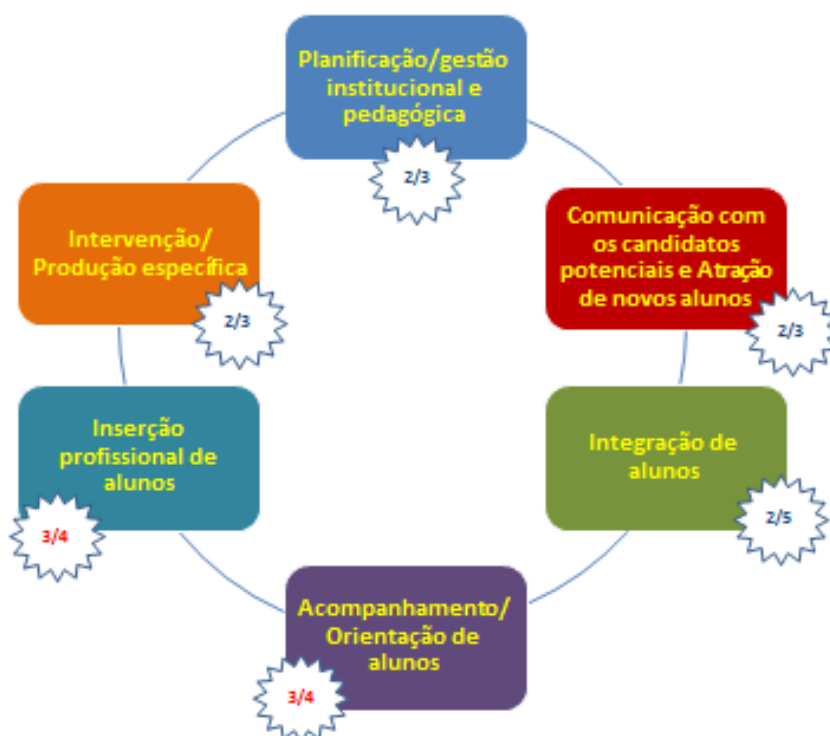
Planificação/gestão institucional e pedagógica

2/3

Comunicação com os candidatos potenciais e Atração de novos alunos

2/3

Integração de alunos

2/5

Acompanhamento/ Orientação de alunos

3/4

Inserção profissional de alunos

3/4

Intervenção/ Produção específica

2/3